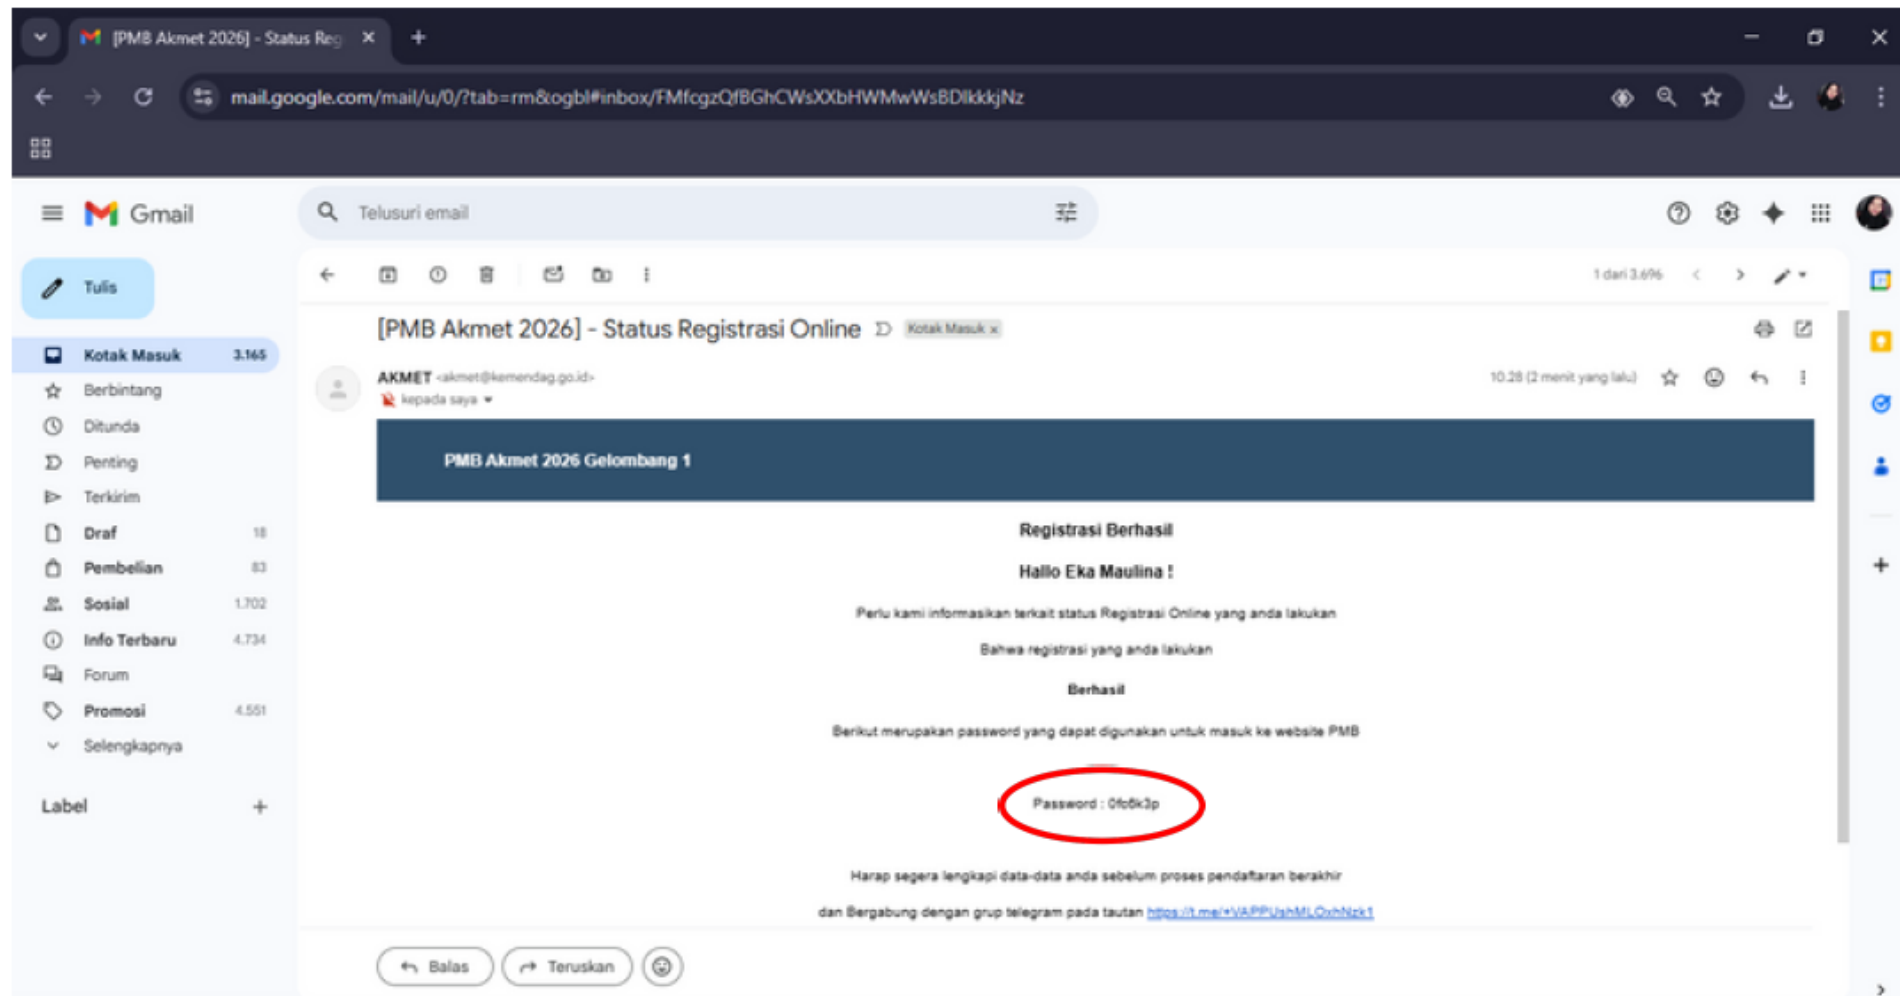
[PMB Akmet 2026] - Status Reg ×

mail.google.com/mail/u/0/?tab=rm&ogbl#inbox/FMfcgzQfBGhCWsXXbHWMwWsBDlkkkjNz

Gmail

Telusuri email

Tulis

Kotak Masuk 3.165
Berbintang
Ditunda
Penting
Terkirim
Draf 18
Pembelian 83
Sosial 1.702
Info Terbaru 4.734
Forum
Promosi 4.551
Selengkapnya

Label +

1 dari 3.696

[PMB Akmet 2026] - Status Registrasi Online Kotak Masuk ×

AKMET <akmet@kemendag.go.id>
kepada saya

10.28 (2 menit yang lalu)

PMB Akmet 2026 Gelombang 1

Registrasi Berhasil

Hallo Eka Maulina !

Perlu kami informasikan terkait status Registrasi Online yang anda lakukan

Bahwa registrasi yang anda lakukan

Berhasil

Berikut merupakan password yang dapat digunakan untuk masuk ke website PMB

Password : 0fc6k3p

Harap segera lengkapi data-data anda sebelum proses pendaftaran berakhir

dan Bergabung dengan grup telegram pada tautan https://t.me/+VAPPUshMLOxhNzk1

Balas Teruskan